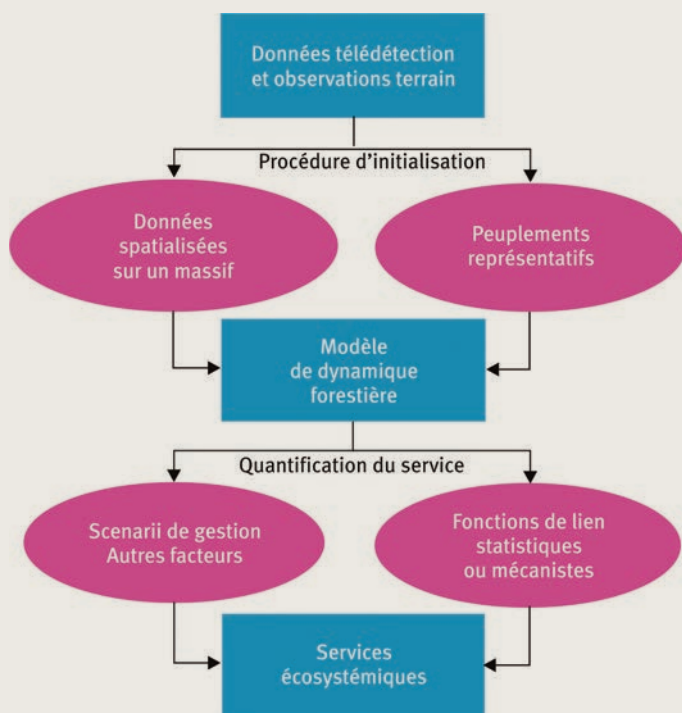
Données télédétection et observations terrain

Procédure d'initialisation

Données spatialisées sur un massif

Peuplements représentatifs

Modèle de dynamique forestière

Quantification du service

Scenarii de gestion
Autres facteurs

Fonctions de lien statistiques ou mécanistes

Services écosystémiques